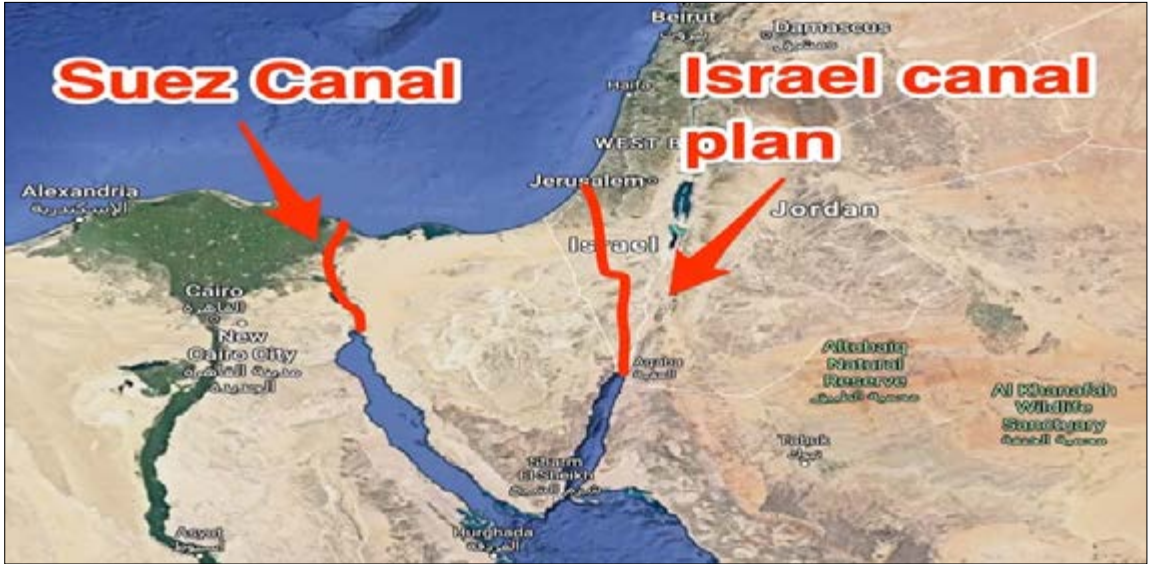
Suez Canal

Israel canal plan

Beirut

Damascus

دمشق

Haifa

WEST B

Jerusalem

Jordan

Israel

Alexandria

الإسكندرية

Cairo

القاهرة

New Cairo City

مدينة القاهرة الجديدة

Aqaba

العقبة

Altubaiq Natural Reserve

محمية الطبيق

Al Khanafah Wildlife Sanctuary

محمية الخنفة

Tabuk

تبوك

Sharm El Sheikh

شرم الشيخ

Hurghada

الغردقة

Asyut

أسيوط